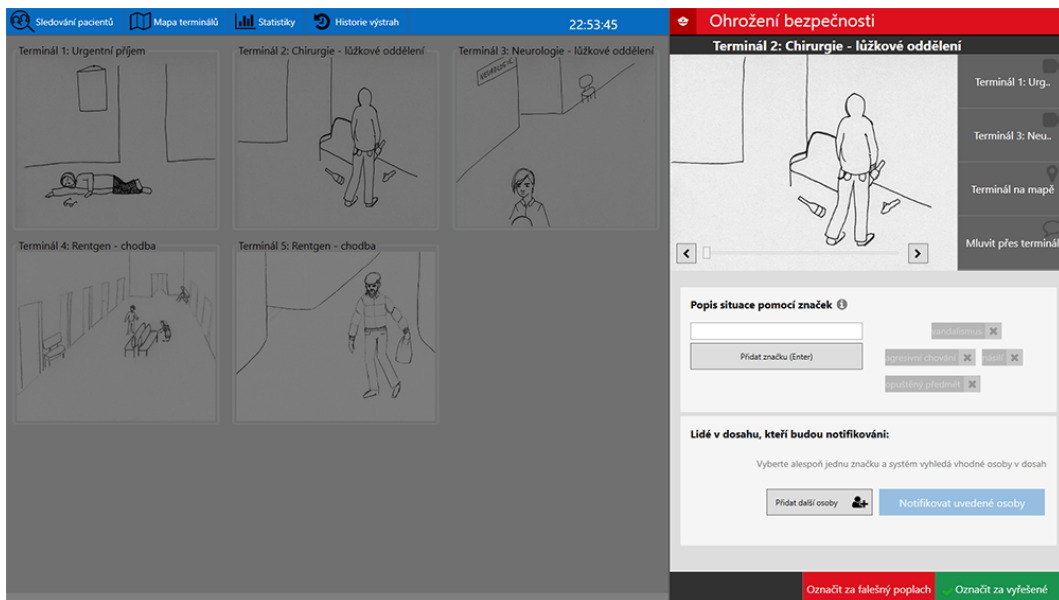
Sledování pacientů Mapa terminálů Statistiky Historie výstrah 22:53:45

Terminál 1: Urgentní příjem

Terminál 2: Chirurgie - lůžkové oddělení

Terminál 3: Neurologie - lůžkové oddělení

NEUROLOGIE

Terminál 4: Rentgen - chodba

Terminál 5: Rentgen - chodba

Ohrožení bezpečnosti

Terminál 2: Chirurgie - lůžkové oddělení

Terminál 1: Urg..

Terminál 3: Neu..

Terminál na mapě

Mluvit přes terminál

Popis situace pomocí značek

Přidat značku (Enter)

vandalismus ✖

agresivní chování ✖ násilí ✖

nepřípustný předmět ✖

Lidé v dosahu, kteří budou notifikováni:

Vyberte alespoň jednu značku a systém vyhledá vhodné osoby v dosah

Přidat další osoby

Notifikovat uvedené osoby

Označit za falešný poplach

Označit za vyřešené